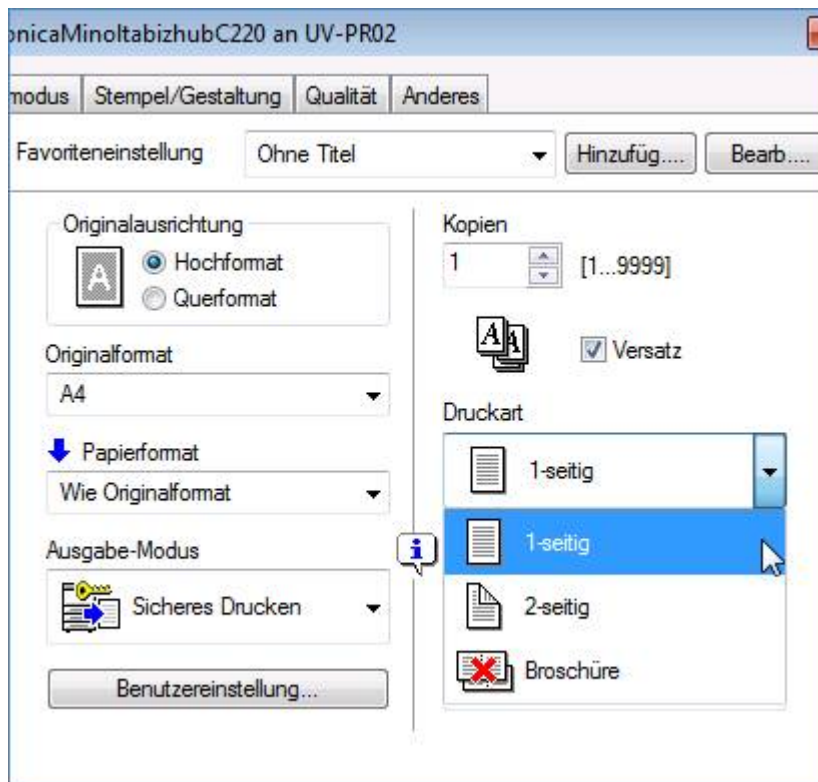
onicaMinoltabizhubC220 an UV-PR02

modus | Stempel/Gestaltung | Qualität | Anderes

Favoriteneinstellung
Ohne Titel
Hinzufüg....
Bearb....

Originalausrichtung
Hochformat
Querformat

Originalformat
A4

Papierformat
Wie Originalformat

Ausgabe-Modus
Sicheres Drucken

Benutzereinstellung...

Kopien
1
[1...9999]

Versatz

Druckart
1-seitig
1-seitig
2-seitig
Broschüre